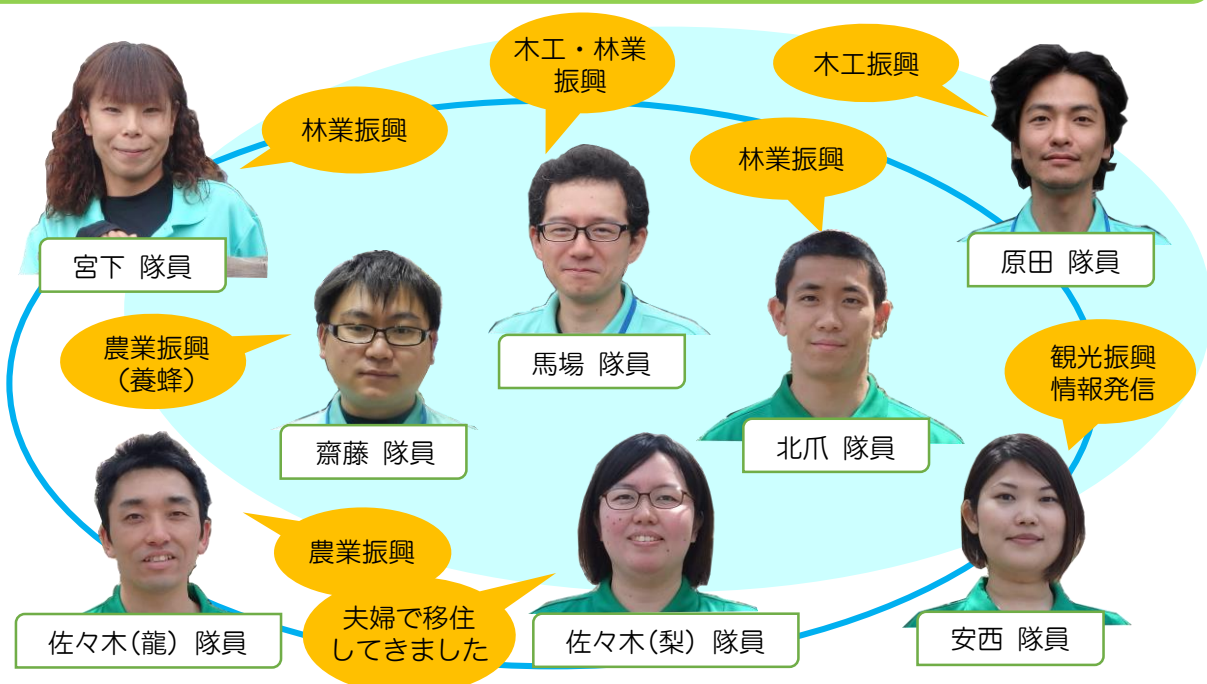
宮下 隊員

林業振興

木工・林業振興

木工振興

原田 隊員

林業振興

馬場 隊員

農業振興（養蜂）

齋藤 隊員

北爪 隊員

観光振興情報発信

佐々木（龍）隊員

農業振興

夫婦で移住してきました

佐々木（梨）隊員

安西 隊員